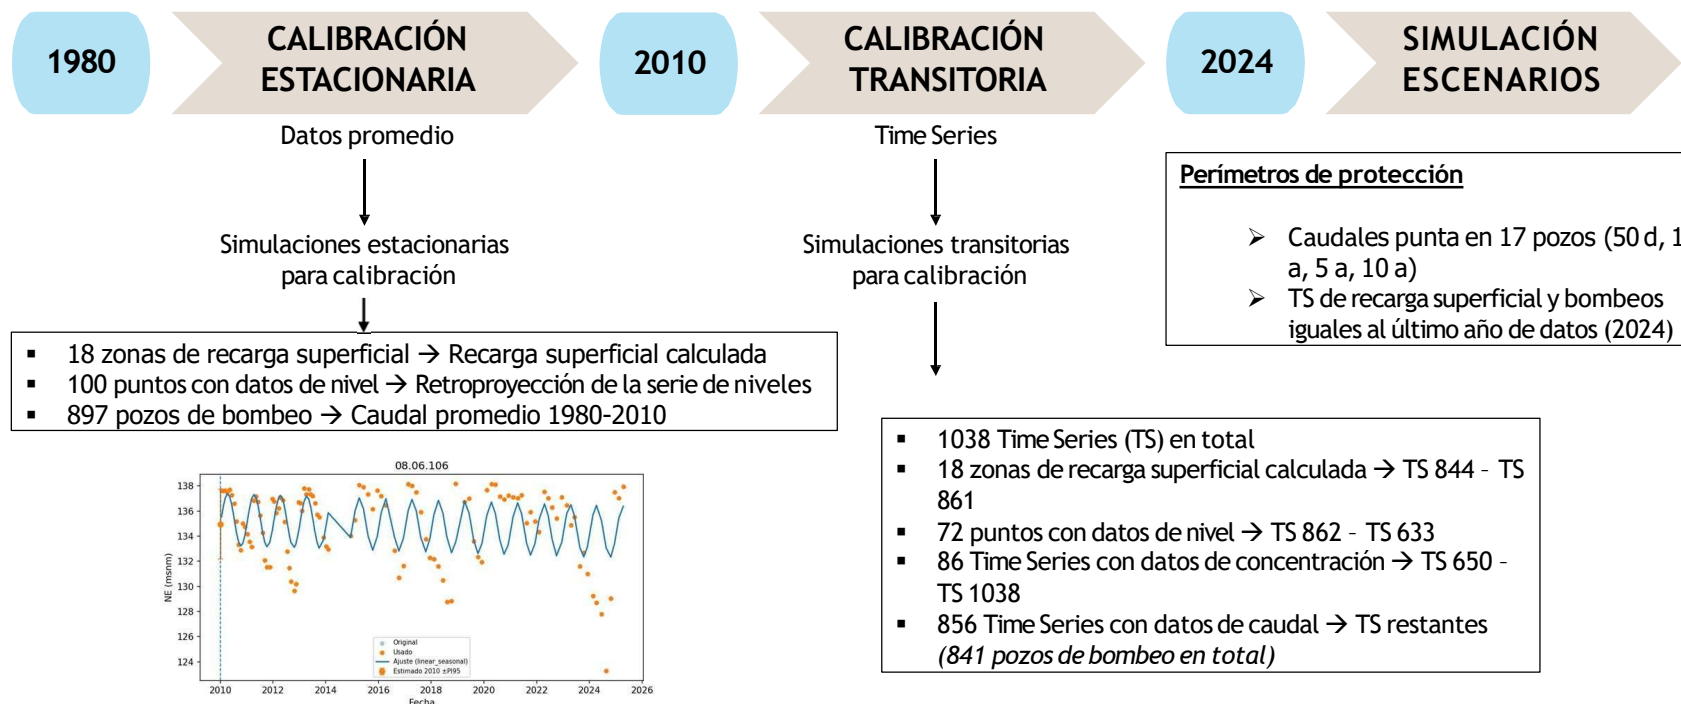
1980

CALIBRACIÓN ESTACIONARIA

2010

CALIBRACIÓN TRANSITORIA

2024

SIMULACIÓN ESCENARIOS

Datos promedio

Simulaciones estacionarias para calibración

- 18 zonas de recarga superficial → Recarga superficial calculada
- 100 puntos con datos de nivel → Retroproyección de la serie de niveles
- 897 pozos de bombeo → Caudal promedio 1980-2010

08.06.106

138
136
134
132
130
128
126
124

NE (msnm)

Original
Usado
Ajuste (linear_seasonal)
Estimado 2010 ±PI95

2010 2012 2014 2016 2018 2020 2022 2024 2026

Fecha

Time Series

Simulaciones transitorias para calibración

- 1038 Time Series (TS) en total
- 18 zonas de recarga superficial calculada → TS 844 - TS 861
- 72 puntos con datos de nivel → TS 862 - TS 633
- 86 Time Series con datos de concentración → TS 650 - TS 1038
- 856 Time Series con datos de caudal → TS restantes *(841 pozos de bombeo en total)*

Perímetros de protección

➢ Caudales punta en 17 pozos (50 d, 1 a, 5 a, 10 a)
➢ TS de recarga superficial y bombeos iguales al último año de datos (2024)